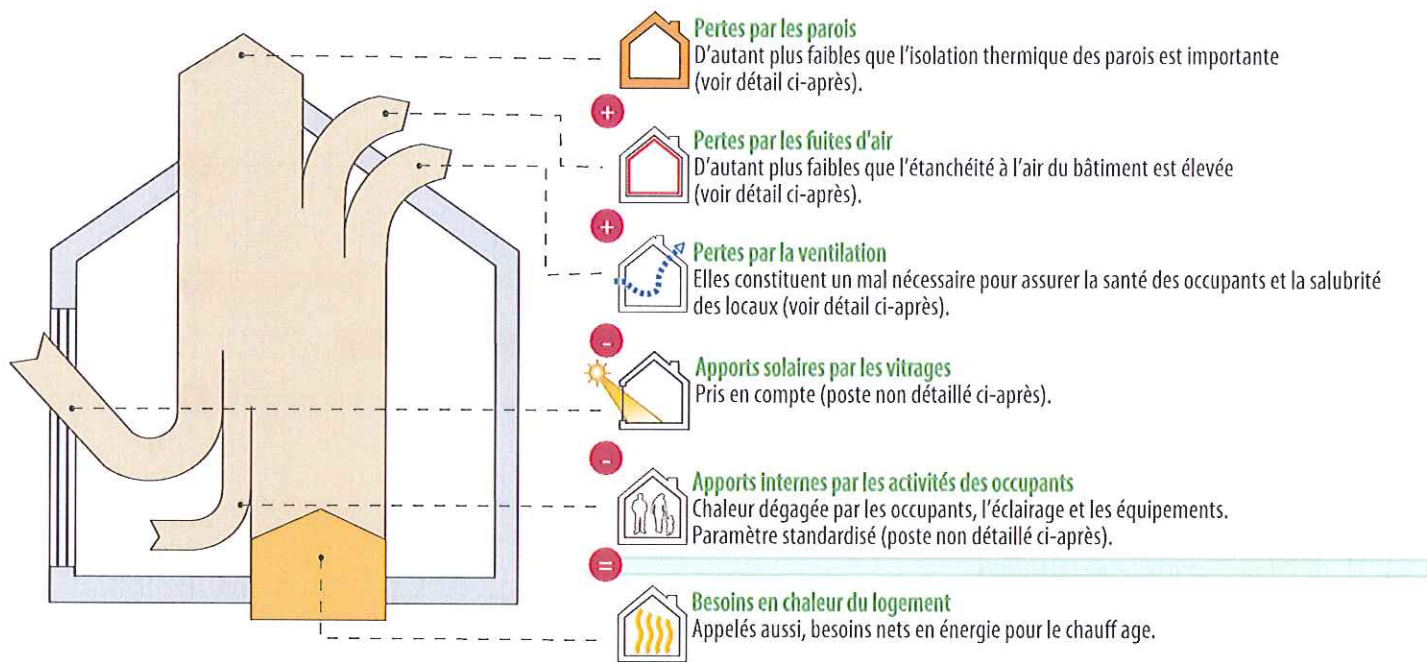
Pertes par les parois
D'autant plus faibles que l'isolation thermique des parois est importante (voir détail ci-après).

+

Pertes par les fuites d'air
D'autant plus faibles que l'étanchéité à l'air du bâtiment est élevée (voir détail ci-après).

+

Pertes par la ventilation
Elles constituent un mal nécessaire pour assurer la santé des occupants et la salubrité des locaux (voir détail ci-après).

-

Apports solaires par les vitrages
Pris en compte (poste non détaillé ci-après).

-

Apports internes par les activités des occupants
Chaleur dégagée par les occupants, l'éclairage et les équipements. Paramètre standardisé (poste non détaillé ci-après).

=

Besoins en chaleur du logement
Appelés aussi, besoins nets en énergie pour le chauff age.